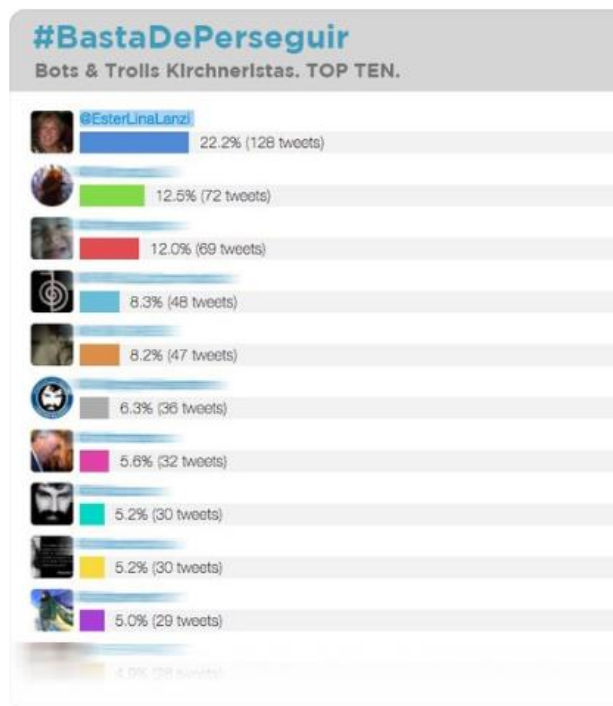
#BastaDePerseguir
Bots & Trolls Kirchneristas. TOP TEN.

@EsterLinaLanzi
22.2% (128 tweets)

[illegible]
12.5% (72 tweets)

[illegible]
12.0% (69 tweets)

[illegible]
8.3% (48 tweets)

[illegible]
8.2% (47 tweets)

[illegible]
6.3% (36 tweets)

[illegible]
5.6% (32 tweets)

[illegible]
5.2% (30 tweets)

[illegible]
5.2% (30 tweets)

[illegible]
5.0% (29 tweets)

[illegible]